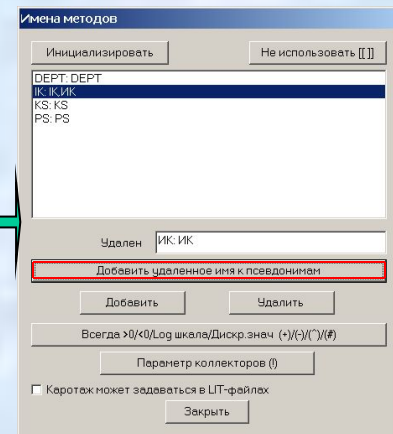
Имена методов

Инициализировать

Не использовать [[ ]]

DEPT: DEPT
IK: IK,ИК
KS: KS
PS: PS

Удален ИК: ИК

Добавить удаленное имя к псевдонимам

Добавить

Удалить

Всегда >0/<0/Log шкала/Дискр.знач (+)/(-)/(^)/(#)

Параметр коллекторов (!)

Каротаж может задаваться в LIT-файлах

Закрыть